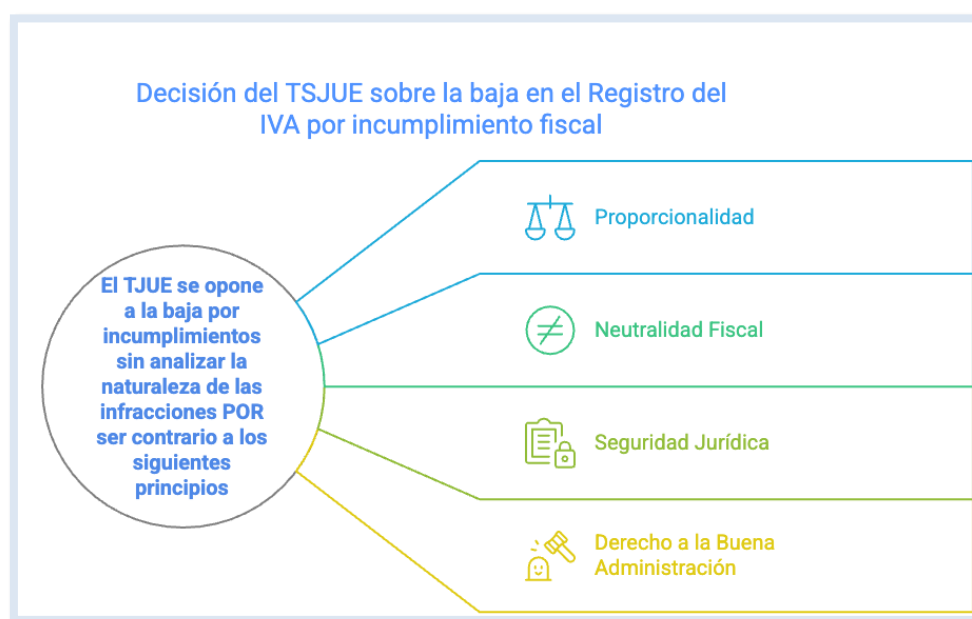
Decisión del TSJUE sobre la baja en el Registro del IVA por incumplimiento fiscal

El TJUE se opone a la baja por incumplimientos sin analizar la naturaleza de las infracciones POR ser contrario a los siguientes principios

Proporcionalidad

Neutralidad Fiscal

Seguridad Jurídica

Derecho a la Buena Administración